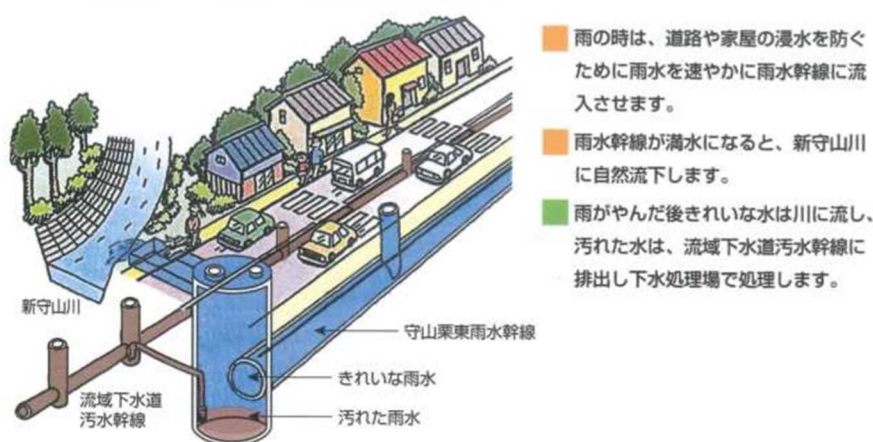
雨の時は、道路や家屋の浸水を防ぐために雨水を速やかに雨水幹線に流入させます。

雨水幹線が満水になると、新守山川に自然流下します。

雨がやんだ後きれいな水は川に流し、汚れた水は、流域下水道汚水幹線に排出し下水処理場で処理します。

新守山川

守山栗東雨水幹線

きれいな雨水

流域下水道
汚水幹線

汚れた雨水